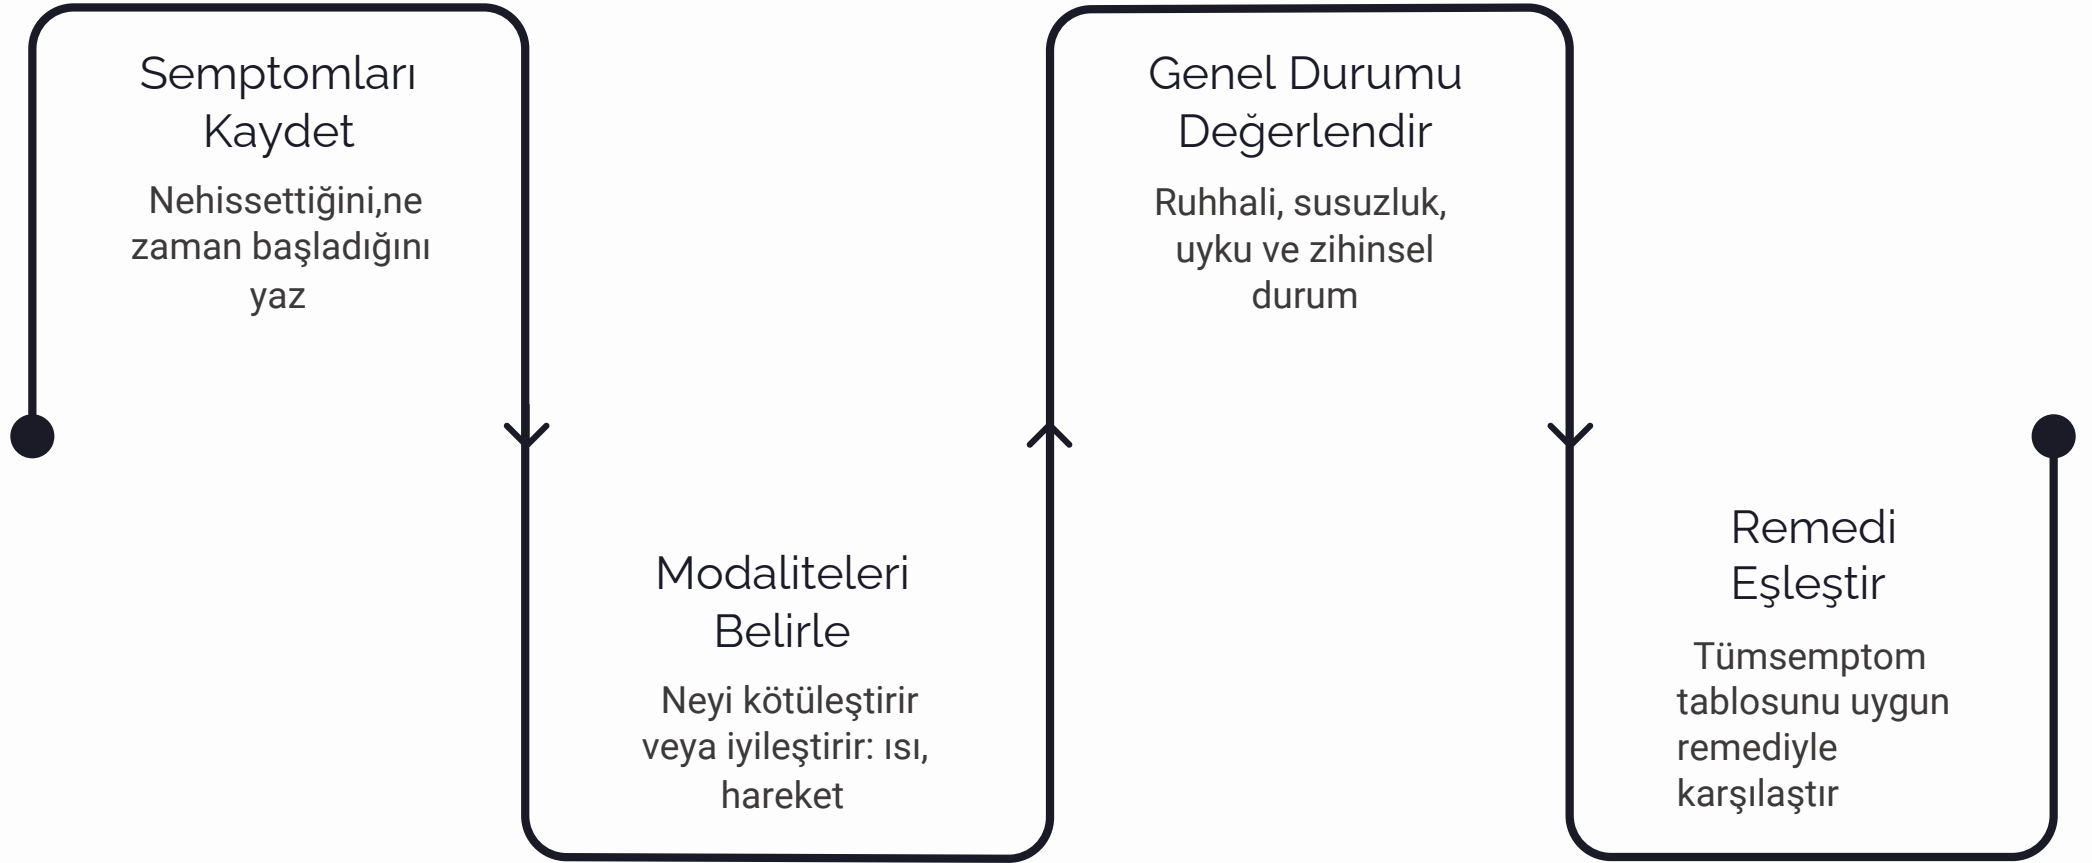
Semptomları Kaydet

Nehissettiğini,ne zaman başladığını yaz

Modaliteleri Belirle

Neyi kötüleştirir veya iyileştirir: ısı, hareket

Genel Durumu Değerlendir

Ruhhali, susuzluk, uyku ve zihinsel durum

Remedi Eşleştir

Tümsemptom tablosunu uygun remediyle karşılaştır